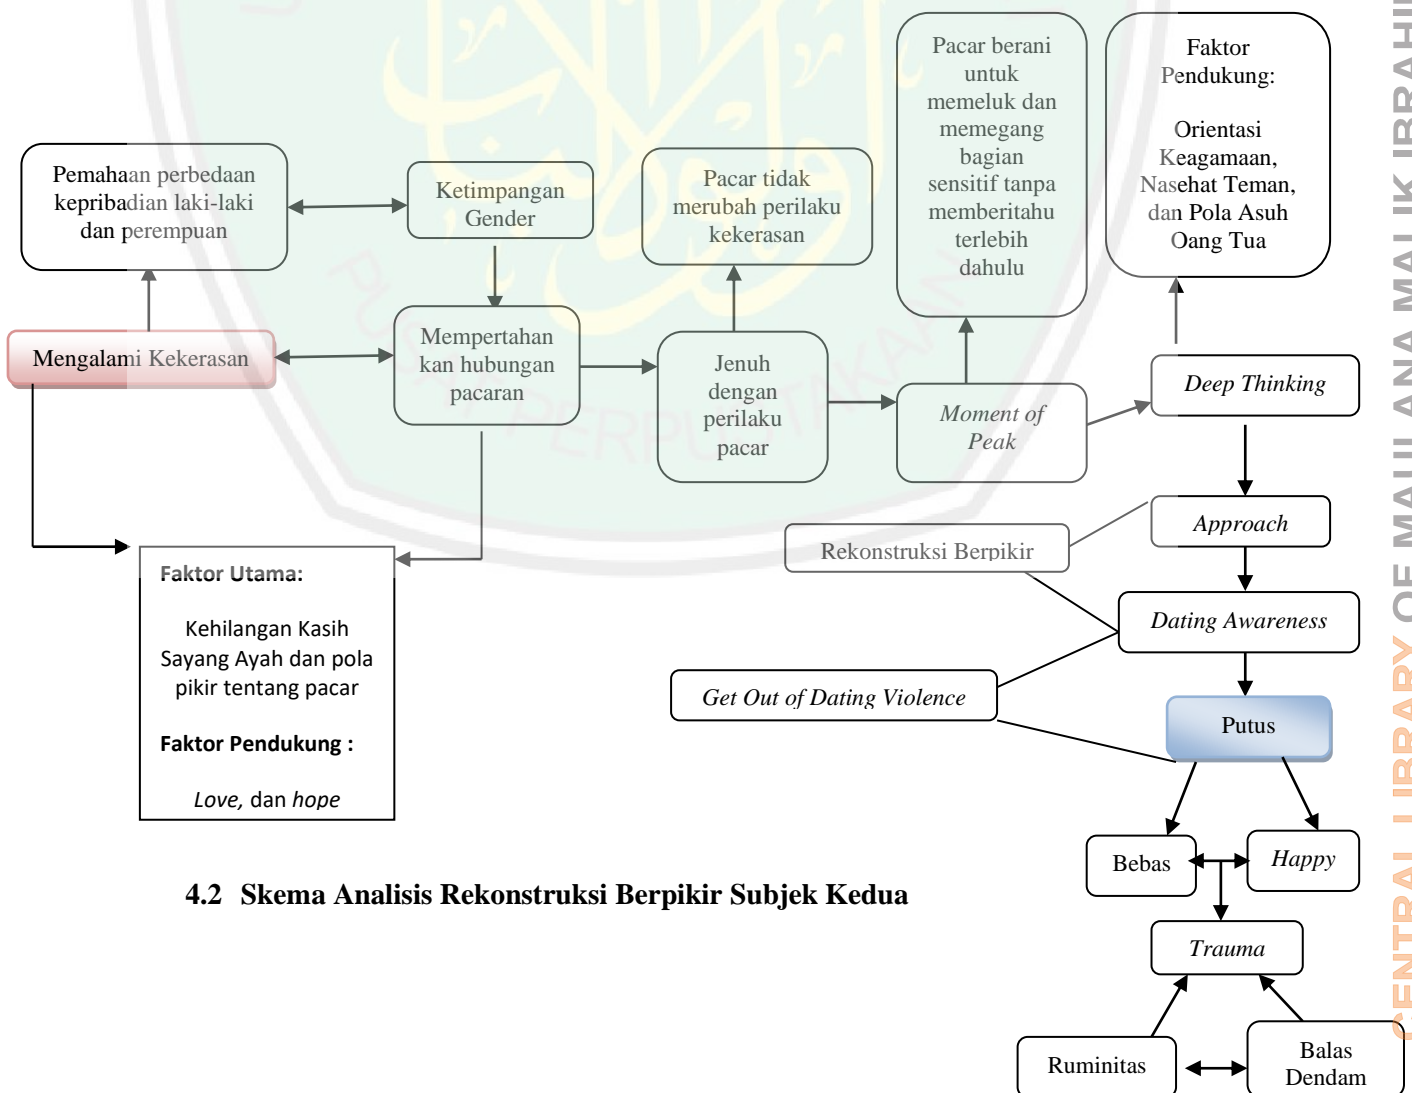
Pemahaan perbedaan kepribadian laki-laki dan perempuan

Ketimpangan Gender

Pacar tidak merubah perilaku kekerasan

Pacar berani untuk memeluk dan memegang bagian sensitif tanpa memberitahu terlebih dahulu

Faktor Pendukung:

Orientasi Keagamaan, Nasehat Teman, dan Pola Asuh Oang Tua

Mengalami Kekerasan

Mempertahankan hubungan pacaran

Jenuh dengan perilaku pacar

Moment of Peak

Deep Thinking

Approach

Rekonstruksi Berpikir

Dating Awareness

Get Out of Dating Violence

Putus

Faktor Utama:

Kehilangan Kasih Sayang Ayah dan pola pikir tentang pacar

Faktor Pendukung :

Love, dan hope

Bebas

Happy

Trauma

Ruminitas

Balas Dendam

4.2 Skema Analisis Rekonstruksi Berpikir Subjek Kedua

CENTRAL LIBRARY OF MAULANA MALIK IBRAHIM